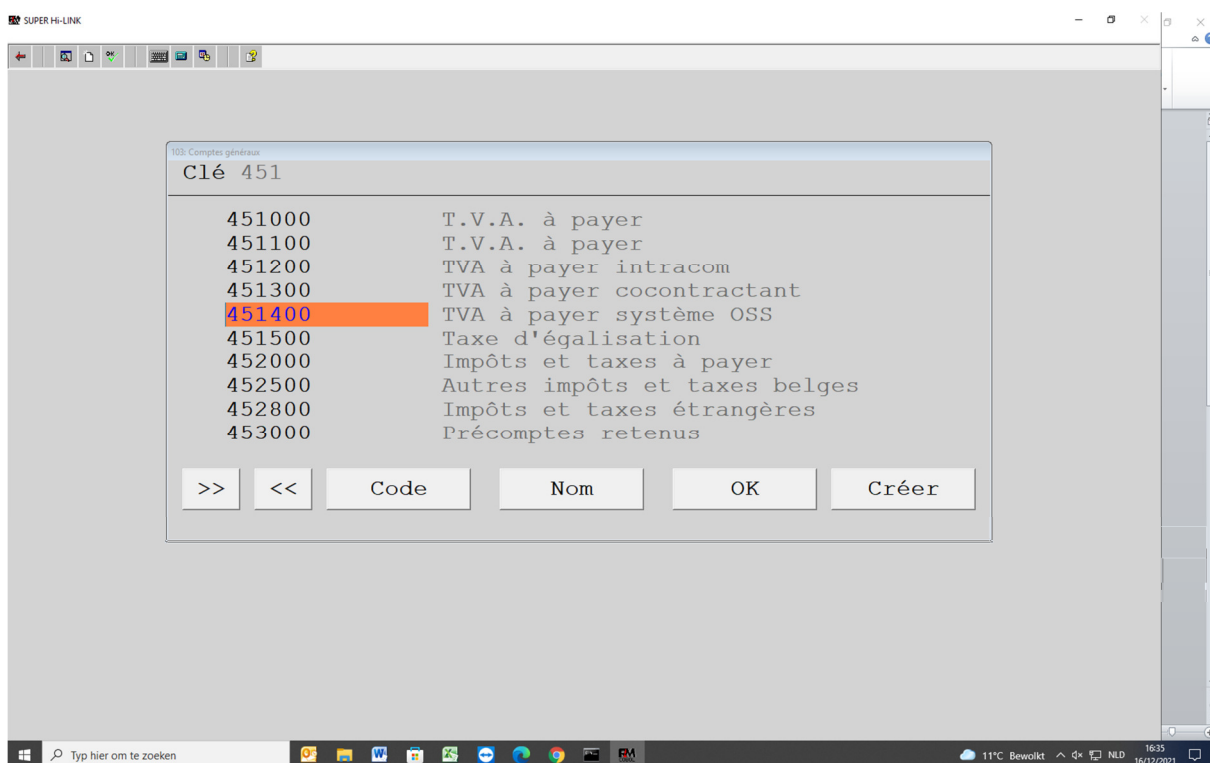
SUPER Hi-LINK

103: Comptes généraux

Clé 451

| | |
|---|---|
| 451000 | T.V.A. à payer |
| 451100 | T.V.A. à payer |
| 451200 | TVA à payer intracom |
| 451300 | TVA à payer cocontractant |
| 451400 | TVA à payer système OSS |
| 451500 | Taxe d'égalisation |
| 452000 | Impôts et taxes à payer |
| 452500 | Autres impôts et taxes belges |
| 452800 | Impôts et taxes étrangères |
| 453000 | Précomptes retenus |

>> << Code Nom OK Créer

Typ hier om te zoeken

11°C Bewolkt NLD 16:35 16/12/2021